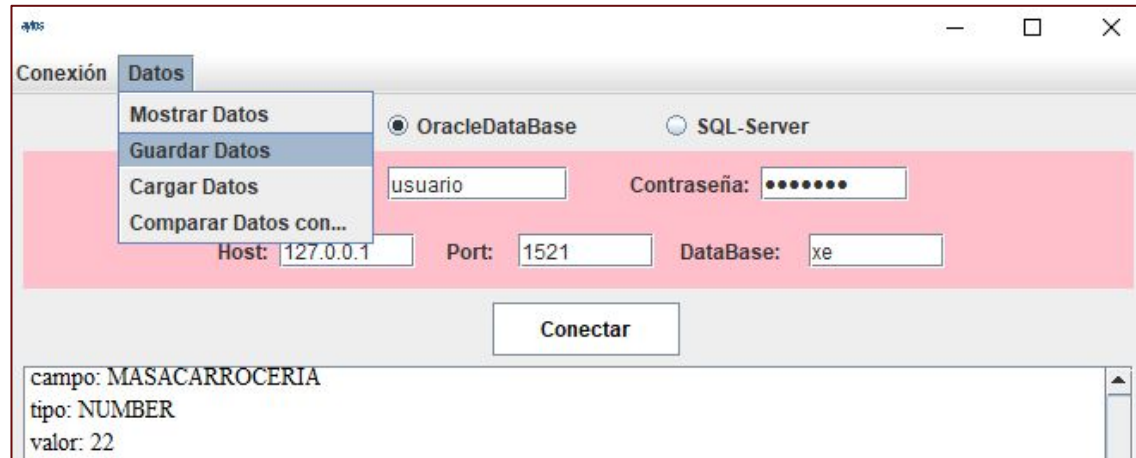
ajtos

Conexión Datos

Mostrar Datos
Guardar Datos
Cargar Datos
Comparar Datos con...

OracleDataBase SQL-Server

usuario Contraseña: •••••••

Host: 127.0.0.1 Port: 1521 DataBase: xe

Conectar

campo: MASACARROCERIA
tipo: NUMBER
valor: 22